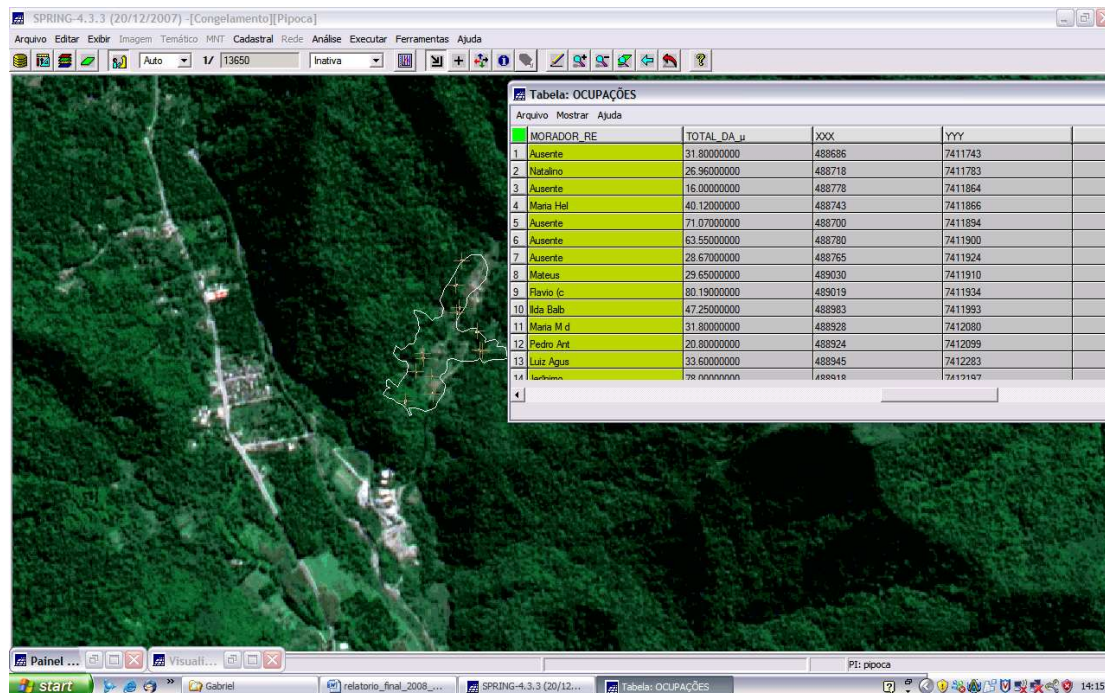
SPRING-4.3.3 (20/12/2007) -[Congelamento][Pipoca]

Arquivo Editar Exibir Imagem Temático MNT Cadastral Rede Análise Executar Ferramentas Ajuda

Auto 1/ 13650 Inativa

Tabela: OCUPAÇÕES

Arquivo Mostrar Ajuda

| | MORADOR_RE | TOTAL_DA_µ | XXX | YYY |
|---|---|---|---|---|
| 1 | Ausente | 31.80000000 | 488686 | 7411743 |
| 2 | Natalino | 26.96000000 | 488718 | 7411783 |
| 3 | Ausente | 16.00000000 | 488778 | 7411864 |
| 4 | Maria Hel | 40.12000000 | 488743 | 7411866 |
| 5 | Ausente | 71.07000000 | 488700 | 7411894 |
| 6 | Ausente | 63.55000000 | 488780 | 7411900 |
| 7 | Ausente | 28.67000000 | 488765 | 7411924 |
| 8 | Mateus | 29.65000000 | 489030 | 7411910 |
| 9 | Flavio (c | 80.19000000 | 489019 | 7411934 |
| 10 | Ilda Balb | 47.25000000 | 488983 | 7411993 |
| 11 | Maria M d | 31.80000000 | 488928 | 7412080 |
| 12 | Pedro Ant | 20.80000000 | 488924 | 7412099 |
| 13 | Luiz Agus | 33.60000000 | 488945 | 7412283 |
| 14 | Jedrimo | 78.00000000 | 488918 | 7412197 |

Painel ... Visuali...

PI: pipoca

start Gabriel relatorio_final_2008_... SPRING-4.3.3 (20/12... Tabela: OCUPAÇÕES 14:15